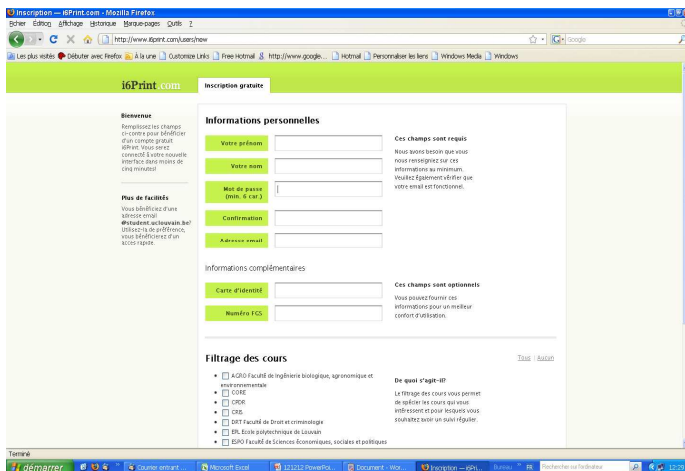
Inscription — i6Print.com - Mozilla Firefox

Fichier Édition Affichage Historique Marque-pages Outils ?

http://www.i6print.com/users/new

Google

Les plus visités Débuter avec Firefox À la une Customize Links Free Hotmail http://www.google... Hotmail Personnaliser les liens Windows Media Windows

i6Print.com

Inscription gratuite

Bienvenue

Remplissez les champs ci-contre pour bénéficier d'un compte gratuit i6Print. Vous serez connecté à votre nouvelle interface dans moins de cinq minutes!

Plus de facilités

Vous bénéficiez d'une adresse email @student.uclouvain.be? Utilisez-la de préférence, vous bénéficierez d'un accès rapide.

Informations personnelles

Votre prénom

Votre nom

Mot de passe (min. 6 car.)

Confirmation

Adresse email

Ces champs sont requis

Nous avons besoin que vous nous renseigniez sur ces informations au minimum. Veuillez également vérifier que votre email est fonctionnel.

Informations complémentaires

Carte d'identité

Numéro FGS

Ces champs sont optionnels

Vous pouvez fournir ces informations pour un meilleur confort d'utilisation.

Filtrage des cours

Tous | Aucun

AGRO Faculté de ingénierie biologique, agronomique et environnementale
CORE
CRDR
CRB
DRT Faculté de Droit et criminologie
EPL Ecole polytechnique de Louvain
ESPO Faculté de Sciences économiques, sociales et politiques

De quoi s'agit-il?

Le filtrage des cours vous permet de spécifier les cours qui vous intéressent et pour lesquels vous souhaitez avoir un suivi régulier.

Terminé

démarrer Courrier entrant ... Microsoft Excel 121212 PowerPoi... Document - Wor... Inscription — i6Pri... Bureau FR Rechercher sur l'ordinateur 12:29